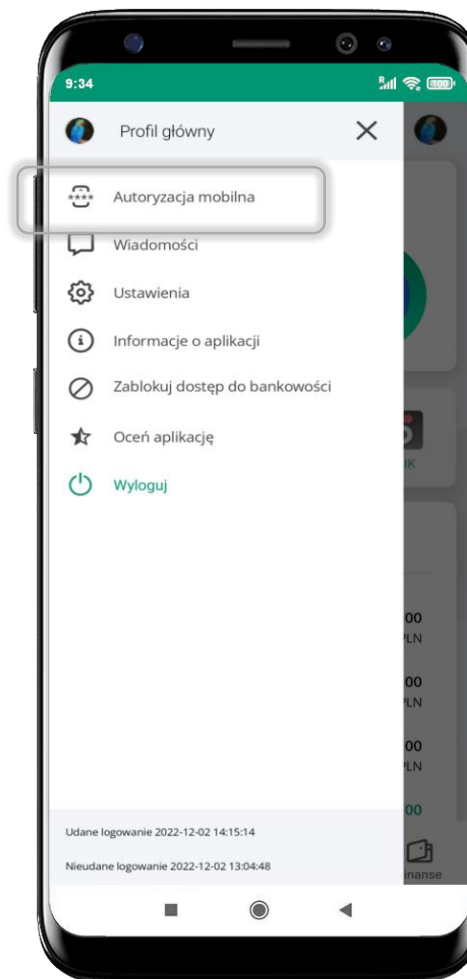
9:34

Profil główny

Autoryzacja mobilna

Wiadomości

Ustawienia

Informacje o aplikacji

Zablokuj dostęp do bankowości

Oceń aplikację

Wyloguj

Udane logowanie 2022-12-02 14:15:14

Nieudane logowanie 2022-12-02 13:04:48

00
PLN
00
PLN
00
PLN
00
IK
inanse